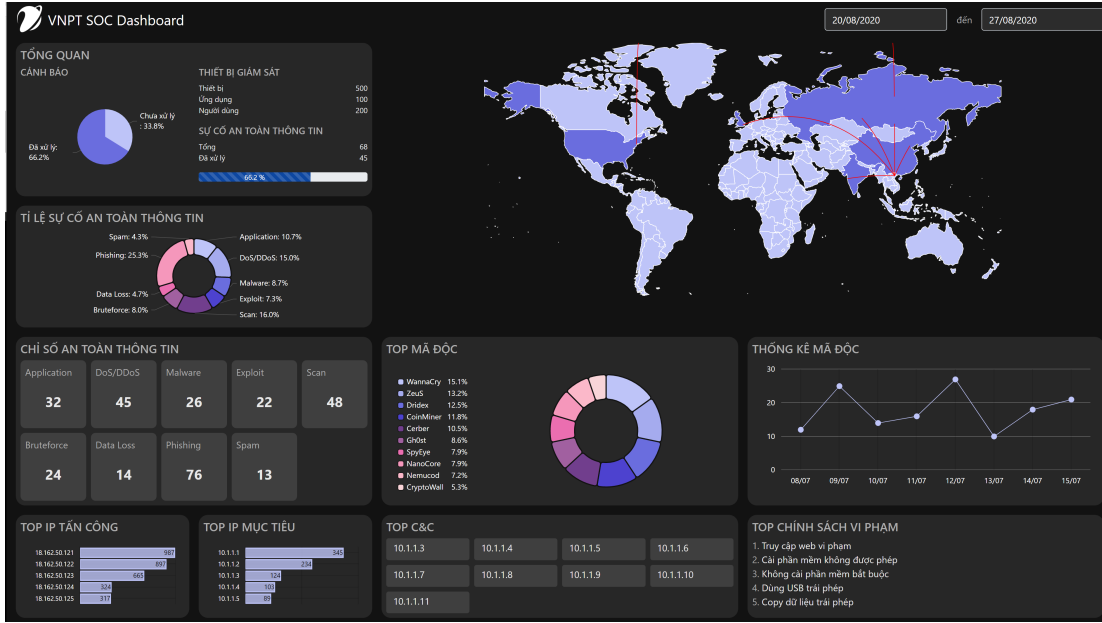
VNPT SOC Dashboard

20/08/2020 đến 27/08/2020

TỔNG QUAN

CẢNH BÁO

Chưa xử lý : 33.8%

Đã xử lý: 66.2%

THIẾT BỊ GIÁM SÁT

| | |
|---|---|
| Thiết bị | 500 |
| Ứng dụng | 100 |
| Người dùng | 200 |

SỰ CỐ AN TOÀN THÔNG TIN

| | |
|---|---|
| Tổng | 68 |
| Đã xử lý | 45 |

66.2 %

TỈ LỆ SỰ CỐ AN TOÀN THÔNG TIN

Spam: 4.3%
Application: 10.7%
Phishing: 25.3%
DoS/DDoS: 15.0%
Malware: 8.7%
Data Loss: 4.7%
Exploit: 7.3%
Bruteforce: 8.0%
Scan: 16.0%

CHỈ SỐ AN TOÀN THÔNG TIN

| Application | DoS/DDoS | Malware | Exploit | Scan |
|---|---|---|---|---|
| 32 | 45 | 26 | 22 | 48 |
| Bruteforce | Data Loss | Phishing | Spam | |
| 24 | 14 | 76 | 13 | |

TOP MÃ ĐỘC

WannaCry 15.1%
ZeuS 13.2%
Dridex 12.5%
CoinMiner 11.8%
Cerber 10.5%
Gh0st 8.6%
SpyEye 7.9%
NanoCore 7.9%
Nemucod 7.2%
CryptoWall 5.3%

THỐNG KÊ MÃ ĐỘC

30
20
10
0
08/07 09/07 10/07 11/07 12/07 13/07 14/07 15/07

TOP IP TẤN CÔNG

18.162.50.121 987
18.162.50.122 897
18.162.50.123 665
18.162.50.124 324
18.162.50.125 317

TOP IP MỤC TIÊU

10.1.1.1 345
10.1.1.2 234
10.1.1.3 124
10.1.1.4 101
10.1.1.5 89

TOP C&C

10.1.1.3
10.1.1.4
10.1.1.5
10.1.1.6
10.1.1.7
10.1.1.8
10.1.1.9
10.1.1.10
10.1.1.11

TOP CHÍNH SÁCH VI PHẠM

1. Truy cập web vi phạm
2. Cài phần mềm không được phép
3. Không cài phần mềm bắt buộc
4. Dùng USB trái phép
5. Copy dữ liệu trái phép